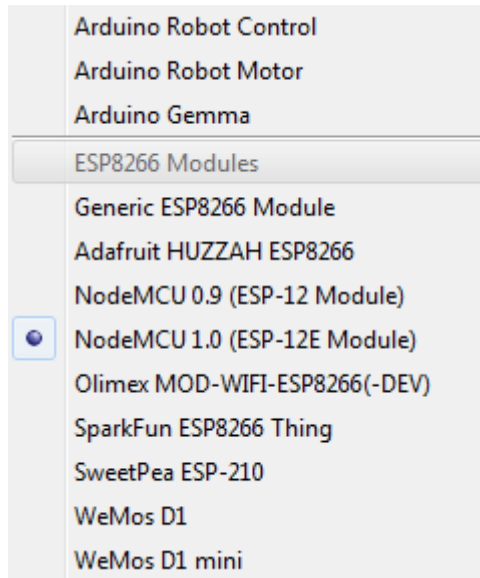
Arduino Robot Control
Arduino Robot Motor
Arduino Gemma
ESP8266 Modules
Generic ESP8266 Module
Adafruit HUZZAH ESP8266
NodeMCU 0.9 (ESP-12 Module)
NodeMCU 1.0 (ESP-12E Module)
Olimex MOD-WIFI-ESP8266(-DEV)
SparkFun ESP8266 Thing
SweetPea ESP-210
WeMos D1
WeMos D1 mini